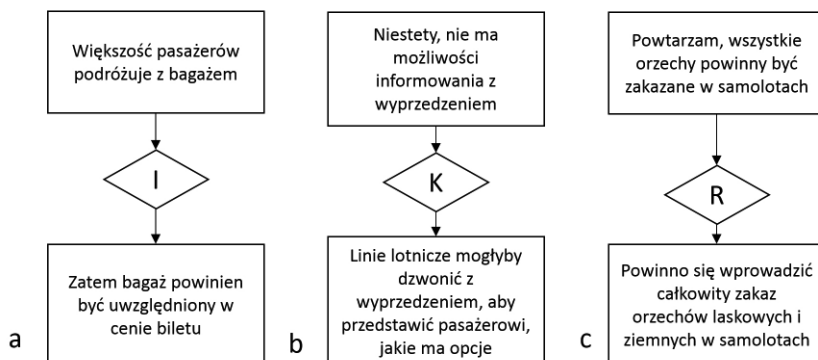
Większość pasażerów podróżuje z bagażem

I

Zatem bagaż powinien być uwzględniony w cenie biletu

a

Niestety, nie ma możliwości informowania z wyprzedzeniem

K

Linie lotnicze mogłyby dzwonić z wyprzedzeniem, aby przedstawić pasażerowi, jakie ma opcje

b

Powtarzam, wszystkie orzechy powinny być zakazane w samolotach

R

Powinno się wprowadzić całkowity zakaz orzechów laskowych i ziemnych w samolotach

c